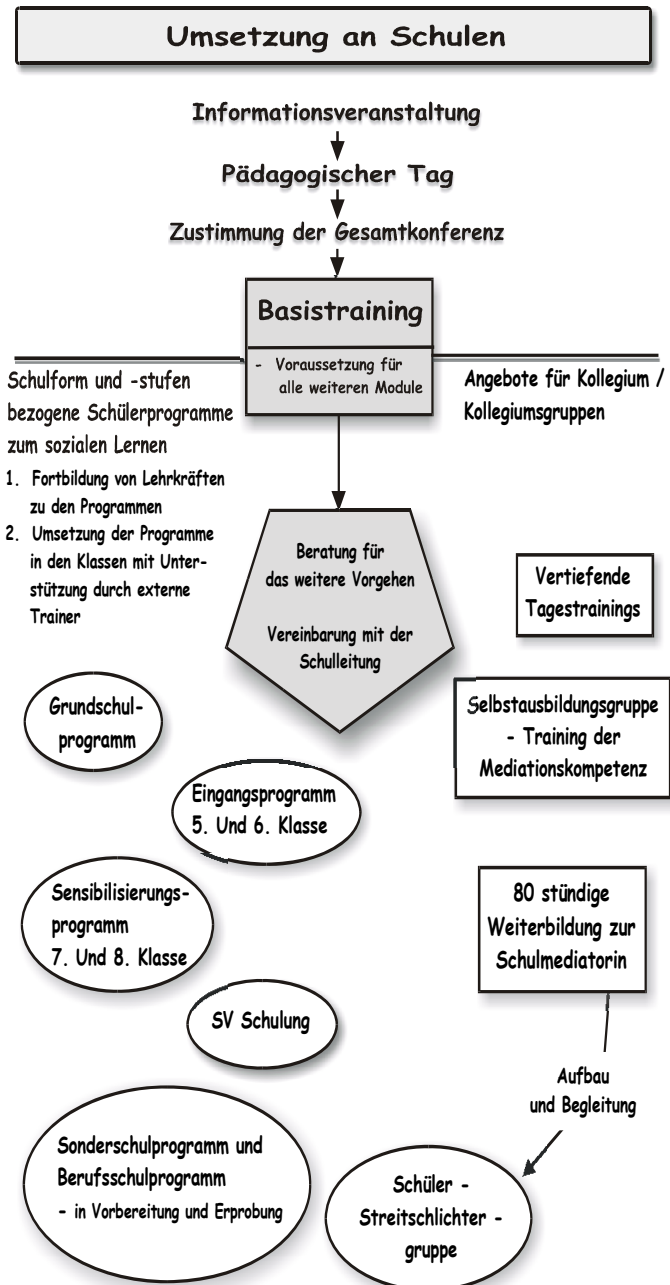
Umsetzung an Schulen

Informationsveranstaltung

Pädagogischer Tag

Zustimmung der Gesamtkonferenz

Basistraining

- Voraussetzung für alle weiteren Module

Schulform und -stufen bezogene Schülerprogramme zum sozialen Lernen

1. Fortbildung von Lehrkräften zu den Programmen
2. Umsetzung der Programme in den Klassen mit Unterstützung durch externe Trainer

Angebote für Kollegium / Kollegiumsgruppen

Beratung für das weitere Vorgehen

Vereinbarung mit der Schulleitung

Vertiefende Tagestrainings

Grundschulprogramm

Selbstausbildungsgruppe - Training der Mediationskompetenz

Eingangsprogramm 5. Und 6. Klasse

Sensibilisierungsprogramm 7. Und 8. Klasse

80 stündige Weiterbildung zur Schulmediatorin

SV Schulung

Aufbau und Begleitung

Sonderschulprogramm und Berufsschulprogramm
- in Vorbereitung und Erprobung

Schüler - Streitschlichter - gruppe